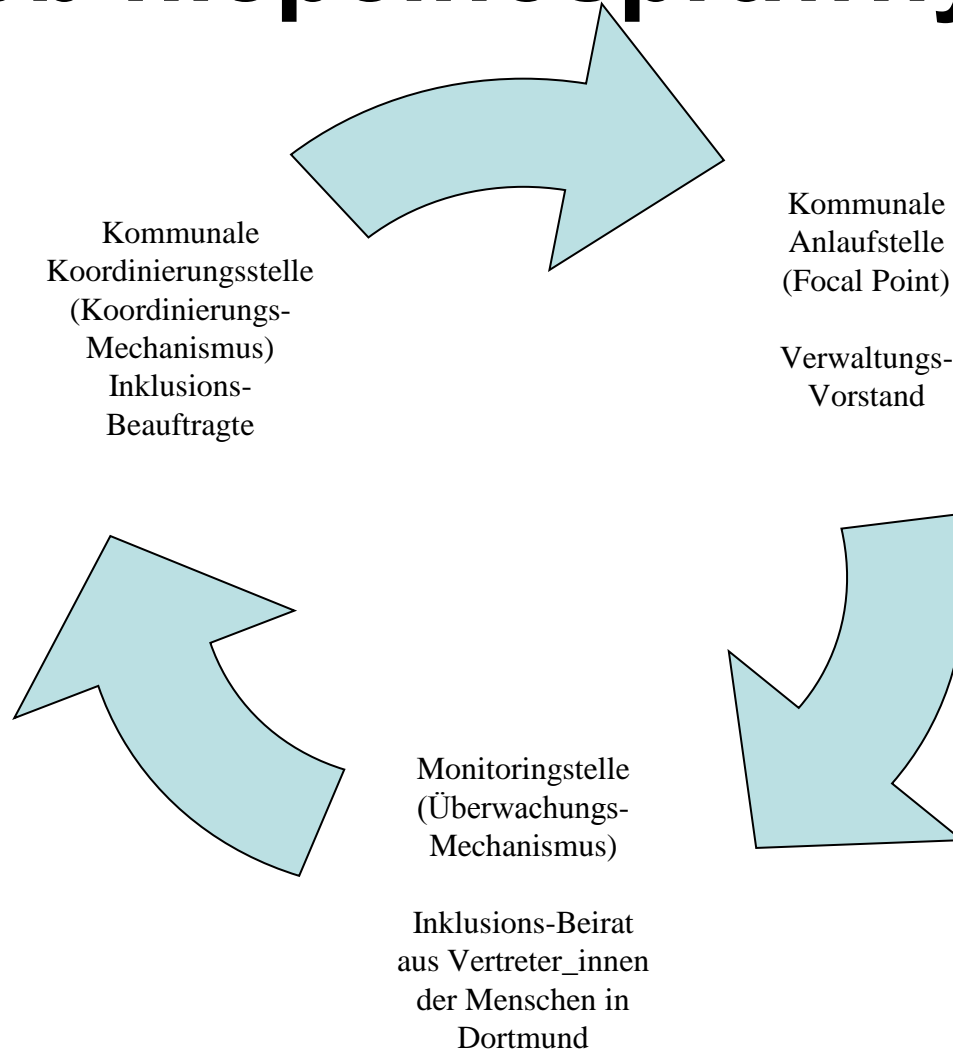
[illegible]

Kommunale Koordinierungsstelle (Koordinierungs-Mechanismus) Inklusions-Beauftragte

Kommunale Anlaufstelle (Focal Point)

Verwaltungs-Vorstand

Monitoringstelle (Überwachungs-Mechanismus)

Inklusions-Beirat aus Vertreter_innen der Menschen in Dortmund